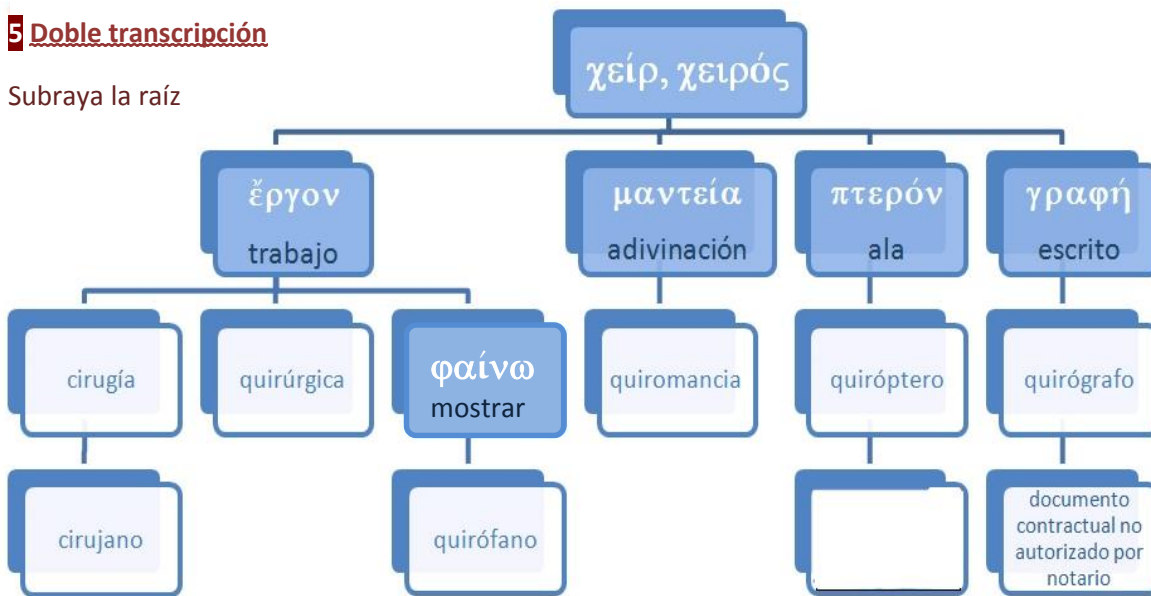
5 Doble transcripción

Subraya la raíz

χείρ, χειρός

ἔργον
trabajo

μαντεία
adivinación

πτερόν
ala

γραφή
escrito

cirugía

quirúrgica

φαίνω
mostrar

quiromancia

quiróptero

quirógrafo

cirujano

quirófano

documento contractual no autorizado por notario